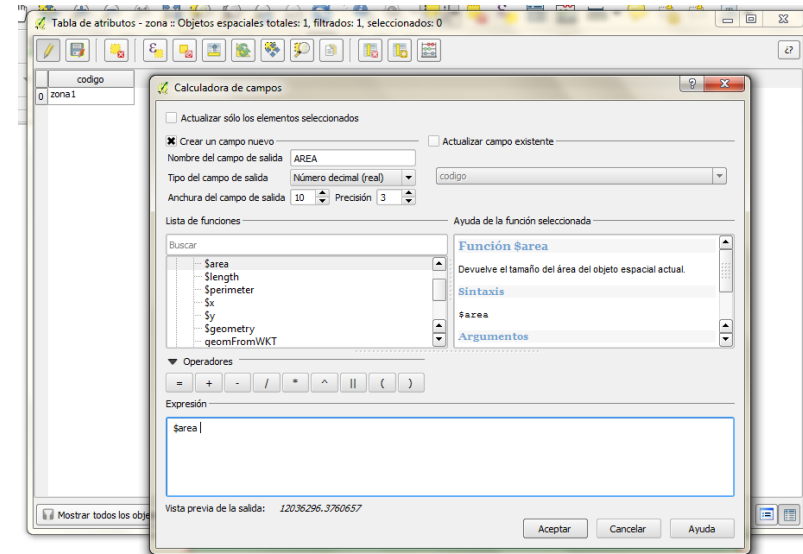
Tabla de atributos - zona :: Objetos espaciales totales: 1, filtrados: 1, seleccionados: 0

codigo
0 zona1

Calculadora de campos

Actualizar sólo los elementos seleccionados

Crear un campo nuevo
Nombre del campo de salida AREA
Tipo del campo de salida Número decimal (real)
Anchura del campo de salida 10 Precisión 3

Actualizar campo existente
codigo

Lista de funciones
Buscar
$area
$length
$perimeter
$x
$y
$geometry
geomFromWKT

Ayuda de la función seleccionada
Función $area
Devuelve el tamaño del área del objeto espacial actual.
Sintaxis
$area
Argumentos

Operadores
= + - / * ^ || ( )

Expresión
$area

Vista previa de la salida: 12036296.3760657

Aceptar Cancelar Ayuda

Mostrar todos los obje